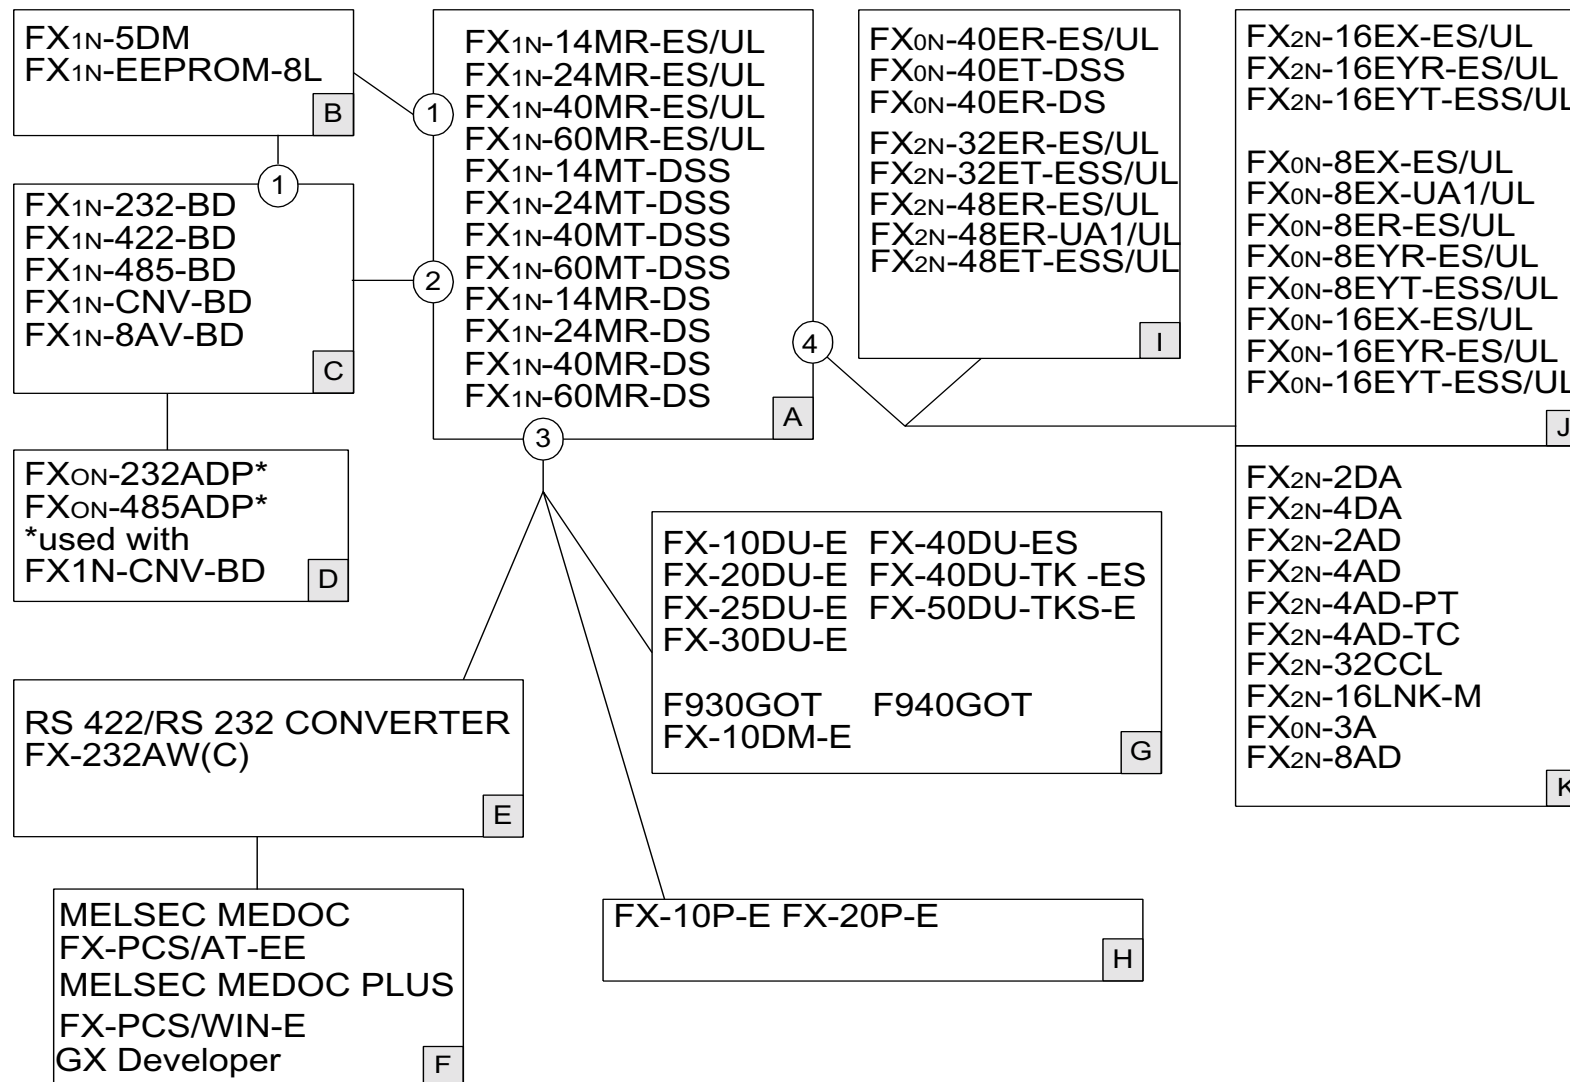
FX1N-5DM
FX1N-EEPROM-8L
B

1

FX1N-232-BD
FX1N-422-BD
FX1N-485-BD
FX1N-CNV-BD
FX1N-8AV-BD
C

FXON-232ADP*
FXON-485ADP*
*used with
FX1N-CNV-BD
D

1

2

FX1N-14MR-ES/UL
FX1N-24MR-ES/UL
FX1N-40MR-ES/UL
FX1N-60MR-ES/UL
FX1N-14MT-DSS
FX1N-24MT-DSS
FX1N-40MT-DSS
FX1N-60MT-DSS
FX1N-14MR-DS
FX1N-24MR-DS
FX1N-40MR-DS
FX1N-60MR-DS
A

3

4

FX0N-40ER-ES/UL
FX0N-40ET-DSS
FX0N-40ER-DS
FX2N-32ER-ES/UL
FX2N-32ET-ESS/UL
FX2N-48ER-ES/UL
FX2N-48ER-UA1/UL
FX2N-48ET-ESS/UL
I

FX2N-16EX-ES/UL
FX2N-16EYR-ES/UL
FX2N-16EYT-ESS/UL
FX0N-8EX-ES/UL
FX0N-8EX-UA1/UL
FX0N-8ER-ES/UL
FX0N-8EYR-ES/UL
FX0N-8EYT-ESS/UL
FX0N-16EX-ES/UL
FX0N-16EYR-ES/UL
FX0N-16EYT-ESS/UL
J

FX2N-2DA
FX2N-4DA
FX2N-2AD
FX2N-4AD
FX2N-4AD-PT
FX2N-4AD-TC
FX2N-32CCL
FX2N-16LNK-M
FX0N-3A
FX2N-8AD
K

FX-10DU-E FX-40DU-ES
FX-20DU-E FX-40DU-TK -ES
FX-25DU-E FX-50DU-TKS-E
FX-30DU-E
F930GOT F940GOT
FX-10DM-E
G

RS 422/RS 232 CONVERTER
FX-232AW(C)
E

MELSEC MEDOC
FX-PCS/AT-EE
MELSEC MEDOC PLUS
FX-PCS/WIN-E
GX Developer
F

FX-10P-E FX-20P-E
H